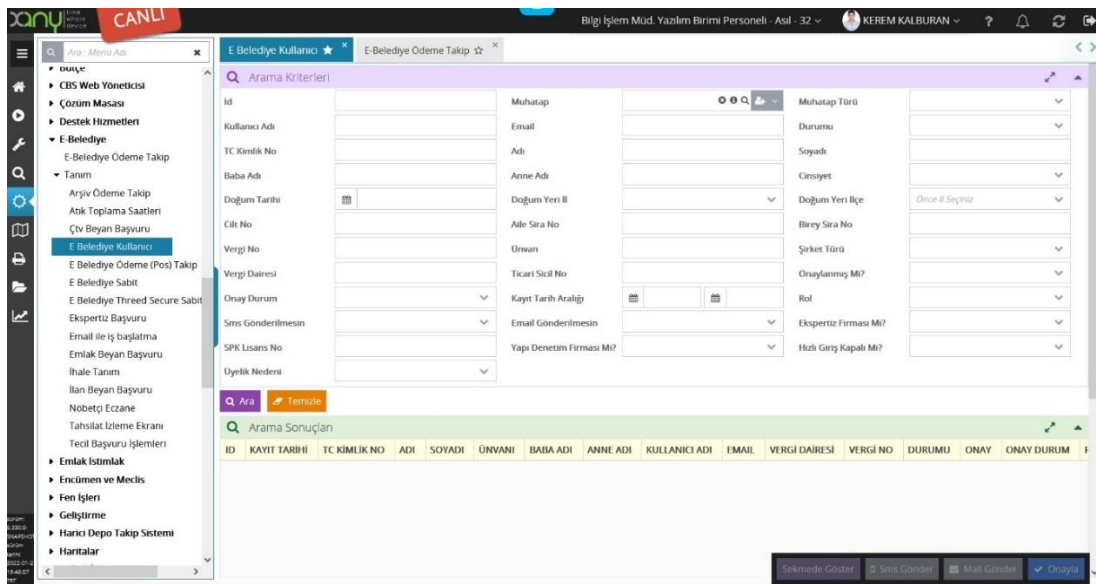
xany Live where device CANLI

Bilgi İşlem Müd. Yazılım Birimi Personeli - Asil - 32 KEREM KALBURAN

Ara : Menü Adı

Bütçe
CBS Web Yöneticisi
Çözüm Masası
Destek Hizmetleri
E-Belediye
E-Belediye Ödeme Takip
Tanım
Arşiv Ödeme Takip
Atık Toplama Saatleri
Çtv Beyan Başvuru
E Belediye Kullanıcı
E Belediye Ödeme (Pos) Takip
E Belediye Sabit
E Belediye Threed Secure Sabit
Ekspertiz Başvuru
Email ile iş başlatma
Emlak Beyan Başvuru
İhale Tanım
İlan Beyan Başvuru
Nöbetçi Eczane
Tahsilat İzleme Ekranı
Tecil Başvuru İşlemleri
Emlak İstimlak
Encümen ve Meclis
Fen İşleri
Geliştirme
Harici Depo Takip Sistemi
Haritalar

E Belediye Kullanıcı
E-Belediye Ödeme Takip

Arama Kriterleri

Id
Muhatap
Muhatap Türü
Kullanıcı Adı
Email
Durumu
TC Kimlik No
Adı
Soyadı
Baba Adı
Anne Adı
Cinsiyet
Doğum Tarihi
Doğum Yeri İl
Doğum Yeri İlçe
Önce İl Seçiniz
Cilt No
Aile Sira No
Birey Sira No
Vergi No
Ünvan
Şirket Türü
Vergi Dairesi
Ticari Sicil No
Onaylanmış Mi?
Onay Durum
Kayıt Tarih Aralığı
Rol
Sms Gönderilmesin
Email Gönderilmesin
Ekspertiz Firması Mi?
SPK Lisans No
Yapı Denetim Firması Mi?
Hızlı Giriş Kapalı Mi?
Üyelik Nedeni

Ara
Temizle

Arama Sonuçları

| ID | KAYIT TARİHİ | TC KİMLİK NO | ADI | SOYADI | ÜNVANI | BABA ADI | ANNE ADI | KULLANICI ADI | EMAIL | VERGİ DAİRESİ | VERGİ NO | DURUMU | ONAY | ONAY DURUM |
|---|---|---|---|---|---|---|---|---|---|---|---|---|---|---|

Sekmede Göster
Sms Gönder
Mail Gönder
Onayla